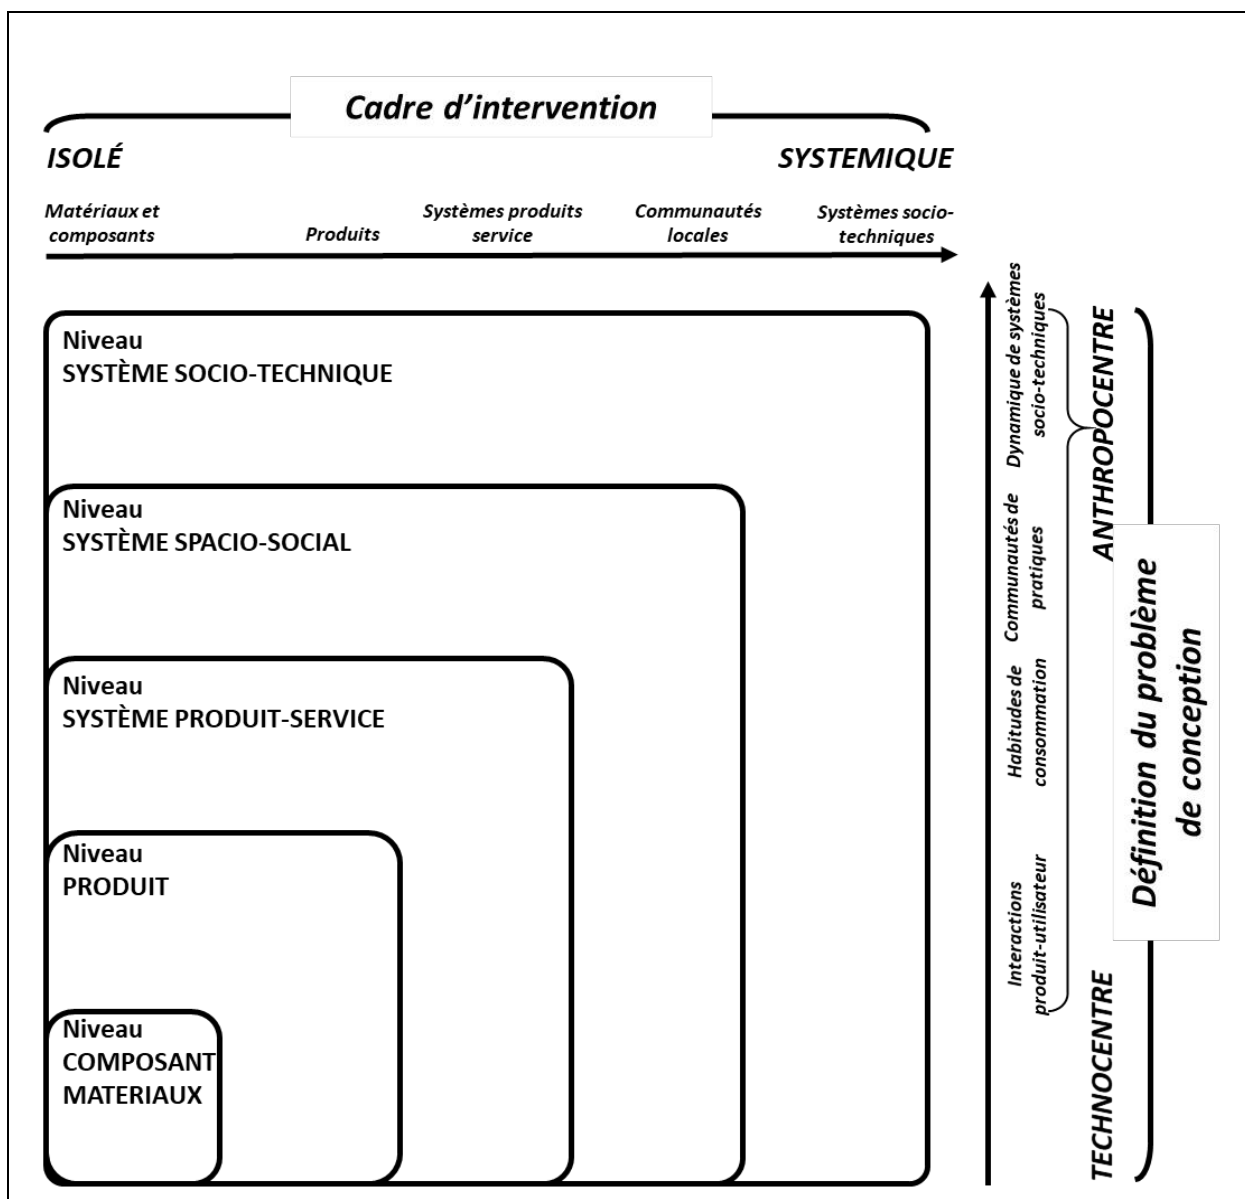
Cadre d'intervention

ISOLÉ

SYSTEMIQUE

Matériaux et composants

Produits

Systèmes produits service

Communautés locales

Systèmes socio-techniques

Niveau
SYSTÈME SOCIO-TECHNIQUE

Niveau
SYSTÈME SPACIO-SOCIAL

Niveau
SYSTÈME PRODUIT-SERVICE

Niveau
PRODUIT

Niveau
COMPOSANT
MATERIAUX

Interactions produit-utilisateur

Habitudes de consommation

Communautés de pratiques

Dynamique de systèmes socio-techniques

TECHNOCENTRE

ANTHROPOCENTRE

Définition du problème de conception